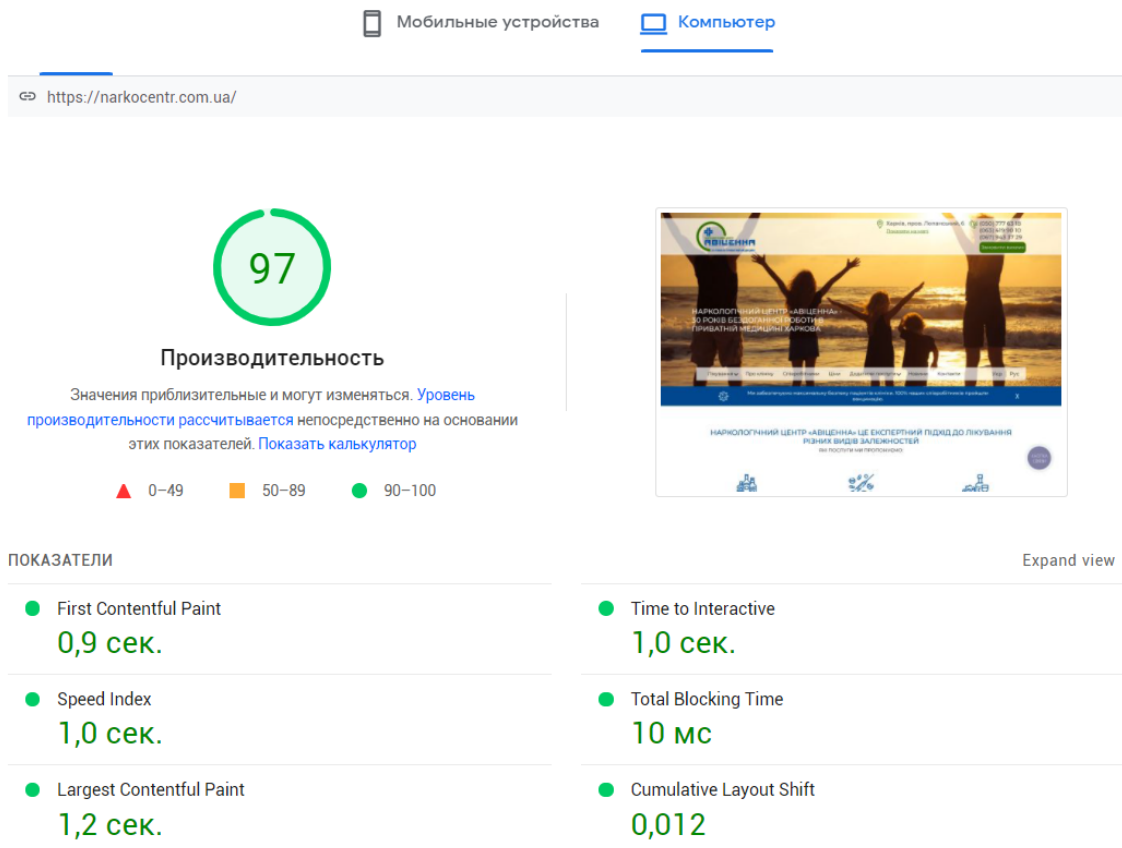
Мобильные устройства
Компьютер

https://narkocentr.com.ua/

97

Производительность

Значения приблизительные и могут изменяться. Уровень производительности рассчитывается непосредственно на основании этих показателей. Показать калькулятор

0–49
50–89
90–100

АВІЦЕННА

НАРКОЛОГІЧНИЙ ЦЕНТР «АВІЦЕННА» 30 РОКІВ БЕЗДОГАННОЇ РОБОТИ В ПРИВАТНІЙ МЕДИЦИНІ ХАРКОВА

НАРКОЛОГІЧНИЙ ЦЕНТР «АВІЦЕННА» ЦЕ ЕКСПЕРТНИЙ ПІДХІД ДО ЛІКУВАННЯ РІЗНИХ ВИДІВ ЗАЛЕЖНОСТЕЙ

ПОКАЗАТЕЛИ
Expand view

First Contentful Paint
0,9 сек.

Time to Interactive
1,0 сек.

Speed Index
1,0 сек.

Total Blocking Time
10 мс

Largest Contentful Paint
1,2 сек.

Cumulative Layout Shift
0,012